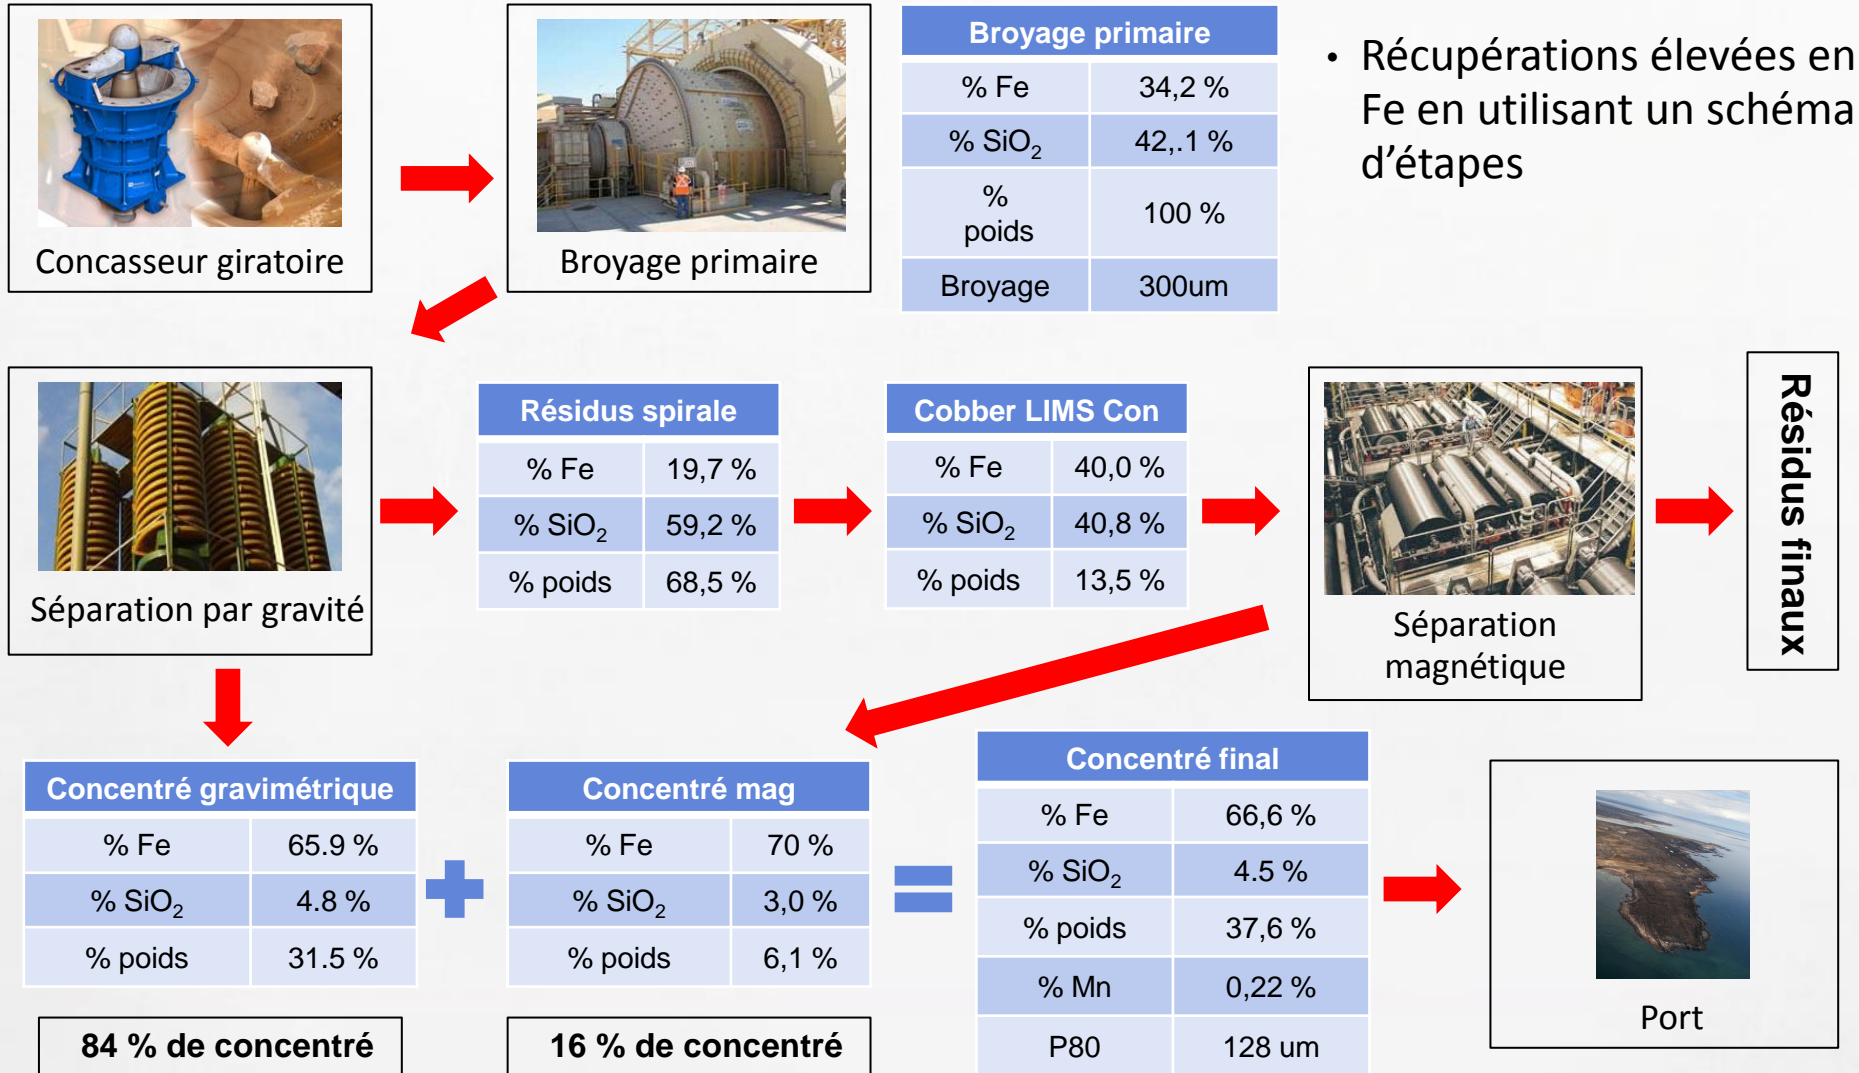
Concasseur giratoire

Broyage primaire

| Broyage primaire | |
|---|---|
| % Fe | 34,2 % |
| % $SiO_2$ | 42,.1 % |
| % poids | 100 % |
| Broyage | 300um |

• Récupérations élevées en Fe en utilisant un schéma d'étapes

Séparation par gravité

| Résidus spirale | |
|---|---|
| % Fe | 19,7 % |
| % $SiO_2$ | 59,2 % |
| % poids | 68,5 % |

| Cobber LIMS Con | |
|---|---|
| % Fe | 40,0 % |
| % $SiO_2$ | 40,8 % |
| % poids | 13,5 % |

Séparation magnétique

Résidus finaux

| Concentré gravimétrique | |
|---|---|
| % Fe | 65.9 % |
| % $SiO_2$ | 4.8 % |
| % poids | 31.5 % |

84 % de concentré

| Concentré mag | |
|---|---|
| % Fe | 70 % |
| % $SiO_2$ | 3,0 % |
| % poids | 6,1 % |

16 % de concentré

| Concentré final | |
|---|---|
| % Fe | 66,6 % |
| % $SiO_2$ | 4.5 % |
| % poids | 37,6 % |
| % Mn | 0,22 % |
| P80 | 128 um |

Port